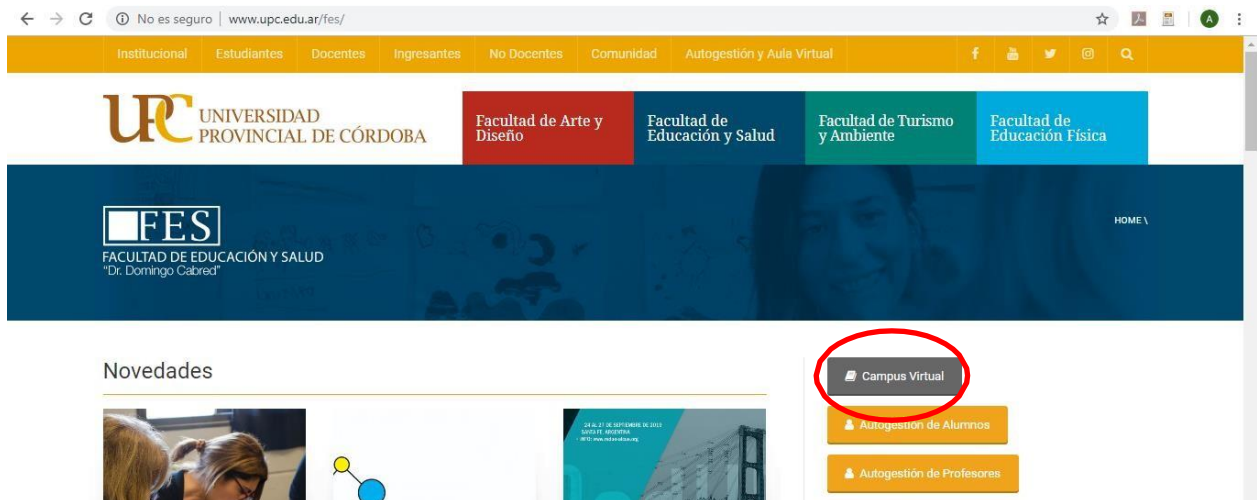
No es seguro | www.upc.edu.ar/fes/

Institucional Estudiantes Docentes Ingresantes No Docentes Comunidad Autogestión y Aula Virtual

UPC UNIVERSIDAD PROVINCIAL DE CÓRDOBA

Facultad de Arte y Diseño

Facultad de Educación y Salud

Facultad de Turismo y Ambiente

Facultad de Educación Física

FES
FACULTAD DE EDUCACIÓN Y SALUD
"Dr. Domingo Cabred"

HOME \

Novedades

Campus Virtual

Autogestión de Alumnos

Autogestión de Profesores

24 AL 27 DE SEPTIEMBRE DE 2013
SANTA FE - ARGENTINA
INFO: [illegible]